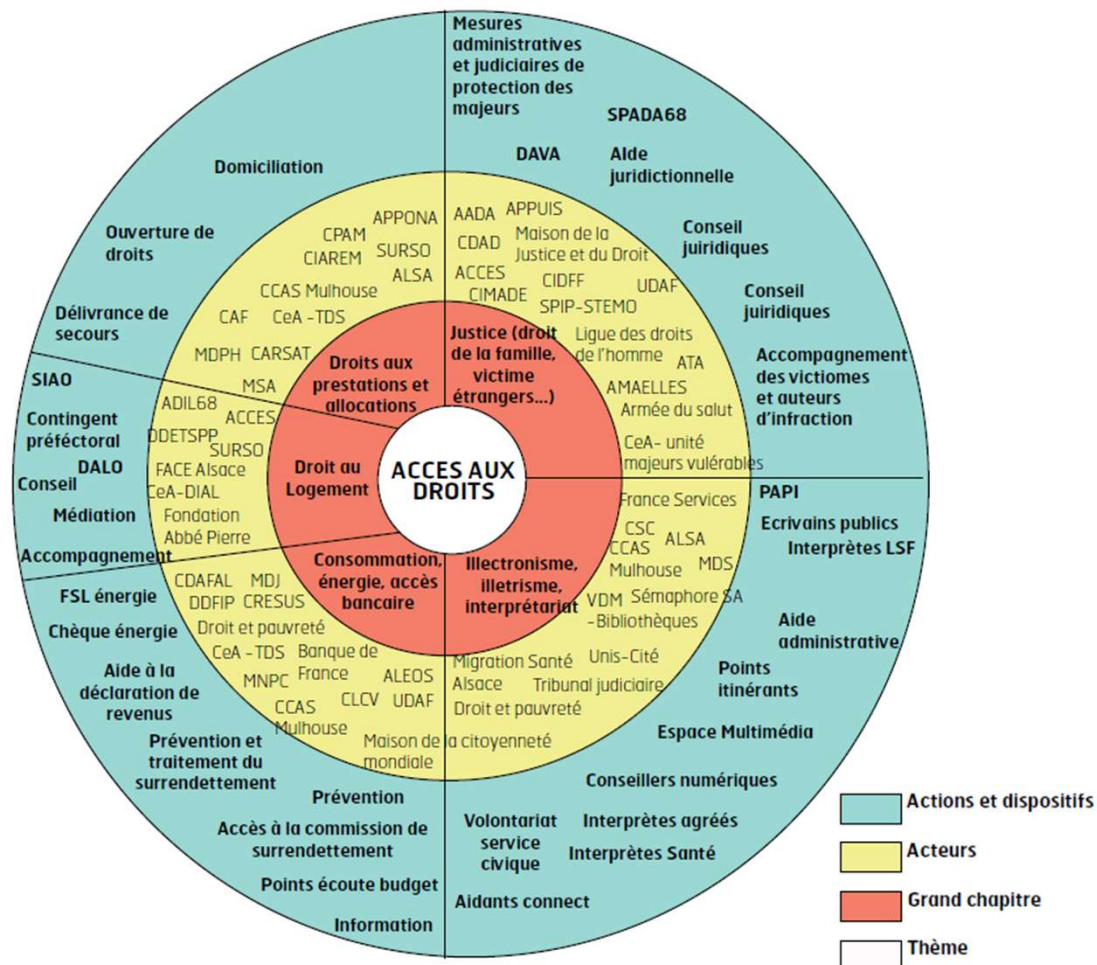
ACCES AUX DROITS

Droits aux prestations et allocations

Justice (droit de la famille, victime étrangers...)

Droit au Logement

Consommation, énergie, accès bancaire

Illectronisme, illetrisme, interprétariat

APPONA
CPAM
CIAREM
SURSO
ALSA
CCAS Mulhouse
CAF
CeA -TDS
MDPH
CARSAT
MSA

AADA
APPUIS
CDAD
Maison de la Justice et du Droit
ACCES
CIMADE
CIDFF
UDAF
SPIP-STEMO
Ligue des droits de l'homme
ATA
AMAELLES
Armée du salut
CeA- unité majeurs vulérables

ADIL68
ACCES
DDETSPP
SURSO
FACE Alsace
CeA-DIAL
Fondation Abbé Pierre

CDAFAL
MDJ
DDFIP
CRESUS
Droit et pauvreté
CeA -TDS
Banque de France
MNPC
ALEOS
CLCV
UDAF
CCAS Mulhouse
Maison de la citoyenneté mondiale

France Services
CSC
ALSA
CCAS Mulhouse
MDS
VDM -Bibliothèques
Sémaphore SA
Migration Santé Alsace
Unis-Cité
Tribunal judiciaire
Droit et pauvreté

Domiciliation
Ouverture de droits
Délivrance de secours

Mesures administratives et judiciaires de protection des majeurs
SPADA68
DAVA
Aide juridictionnelle
Conseil juiridiques
Conseil juiridiques
Accompagnement des victiomes et auteurs d'infraction

SIAO
Contingent préféctoral
DALO
Conseil
Médiation
Accompagnement

PAPI
Ecrivains publics
Interprètes LSF
Aide administrative
Points itinérants
Espace Multimédia
Conseillers numériques
Interprètes agréés
Interprètes Santé
Volontariat service civique
Aidants connect

FSL énergie
Chèque énergie
Aide à la déclaration de revenus
Prévention et traitement du surrendettement
Prévention
Accès à la commission de surrendettement
Points écoute budget
Information

Actions et dispositifs
Acteurs
Grand chapitre
Thème